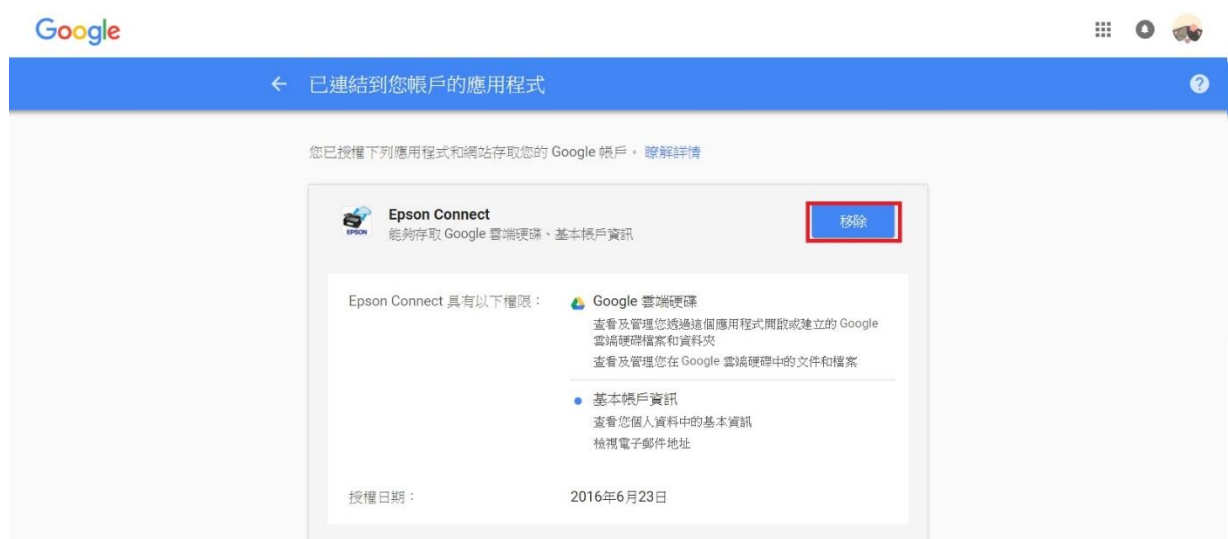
Google

← 已連結到您帳戶的應用程式

?

您已授權下列應用程式和網站存取您的 Google 帳戶。瞭解詳情

EPSON

Epson Connect
能夠存取 Google 雲端硬碟、基本帳戶資訊

移除

Epson Connect 具有以下權限：

Google 雲端硬碟
查看及管理您透過這個應用程式開啟或建立的 Google 雲端硬碟檔案和資料夾
查看及管理您在 Google 雲端硬碟中的文件和檔案

基本帳戶資訊
查看您個人資料中的基本資訊
檢視電子郵件地址

授權日期：

2016年6月23日